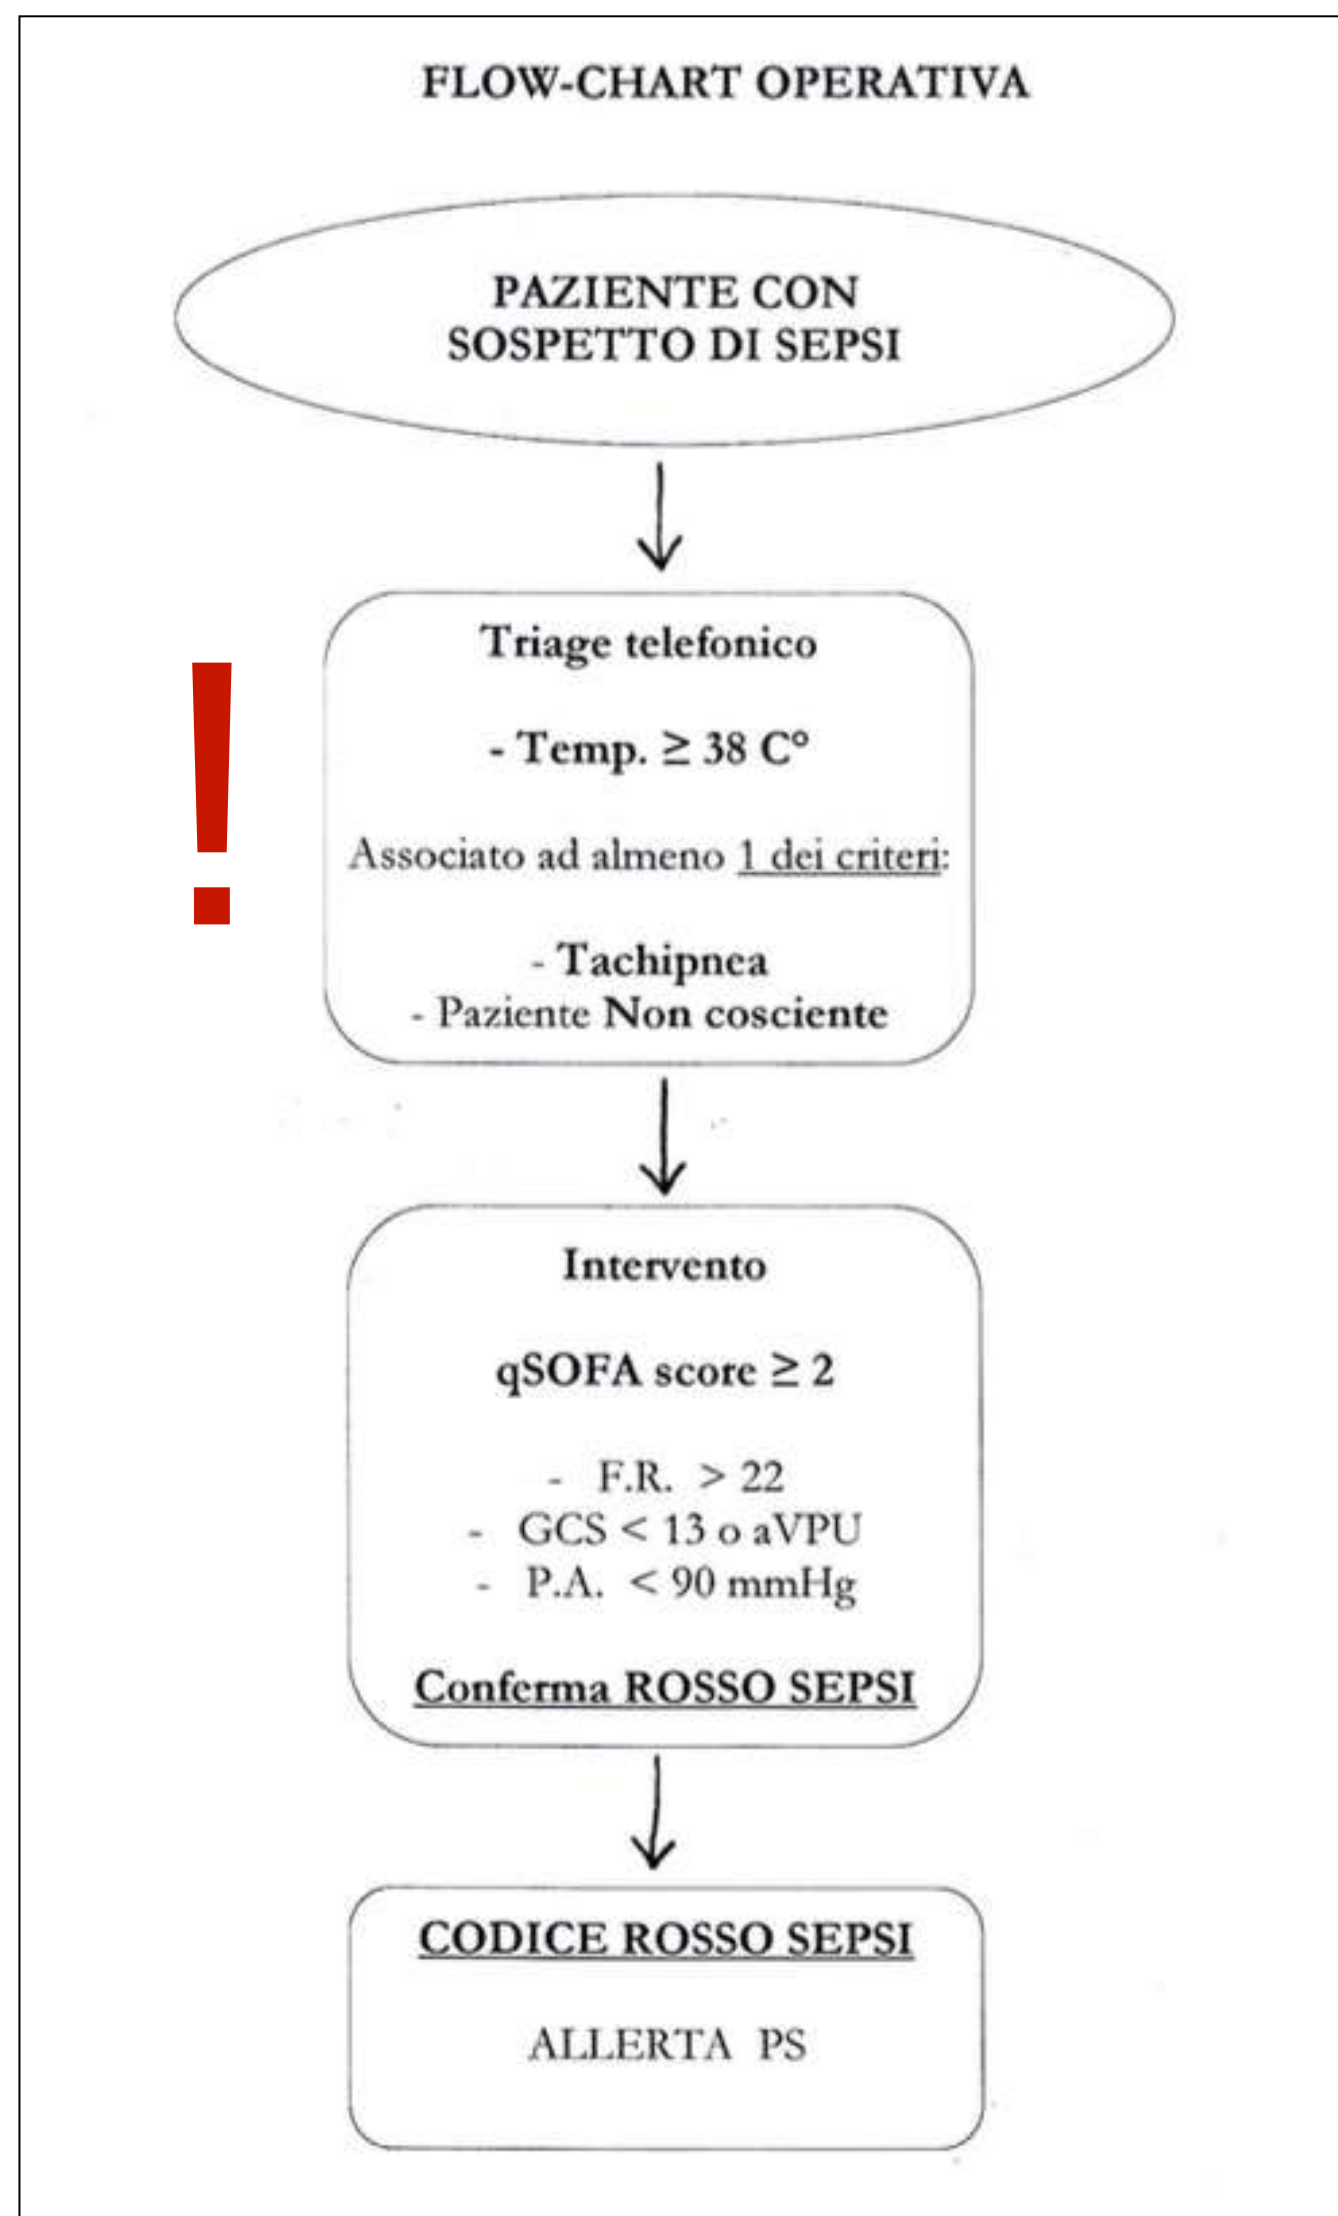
FLOW-CHART OPERATIVA

PAZIENTE CON SOSPETTO DI SEPSI

!

Triage telefonico

- Temp. $\geq$ 38 C°

Associato ad almeno 1 dei criteri:

- Tachipnea
- Paziente Non cosciente

Intervento

qSOFA score $\geq$ 2

- F.R. > 22
- GCS < 13 o aVPU
- P.A. < 90 mmHg

Conferma ROSSO SEPSI

CODICE ROSSO SEPSI

ALLERTA PS